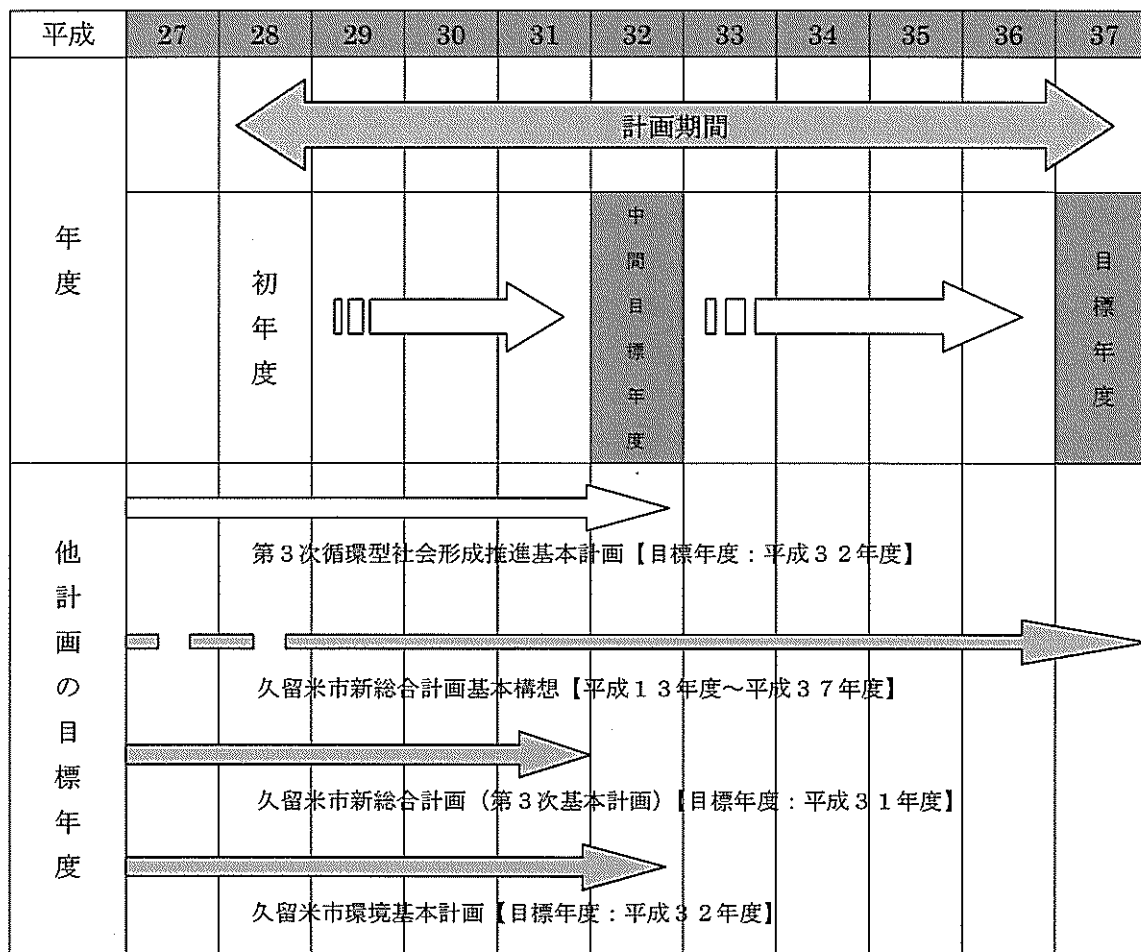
| 平成 | 27 | 28 | 29 | 30 | 31 | 32 | 33 | 34 | 35 | 36 | 37 |
|---|---|---|---|---|---|---|---|---|---|---|---|

計画期間

年度

初年度

中間目標年度

目標年度

他計画の目標年度

第３次循環型社会形成推進基本計画【目標年度：平成３２年度】

久留米市新総合計画基本構想【平成１３年度～平成３７年度】

久留米市新総合計画（第３次基本計画）【目標年度：平成３１年度】

久留米市環境基本計画【目標年度：平成３２年度】